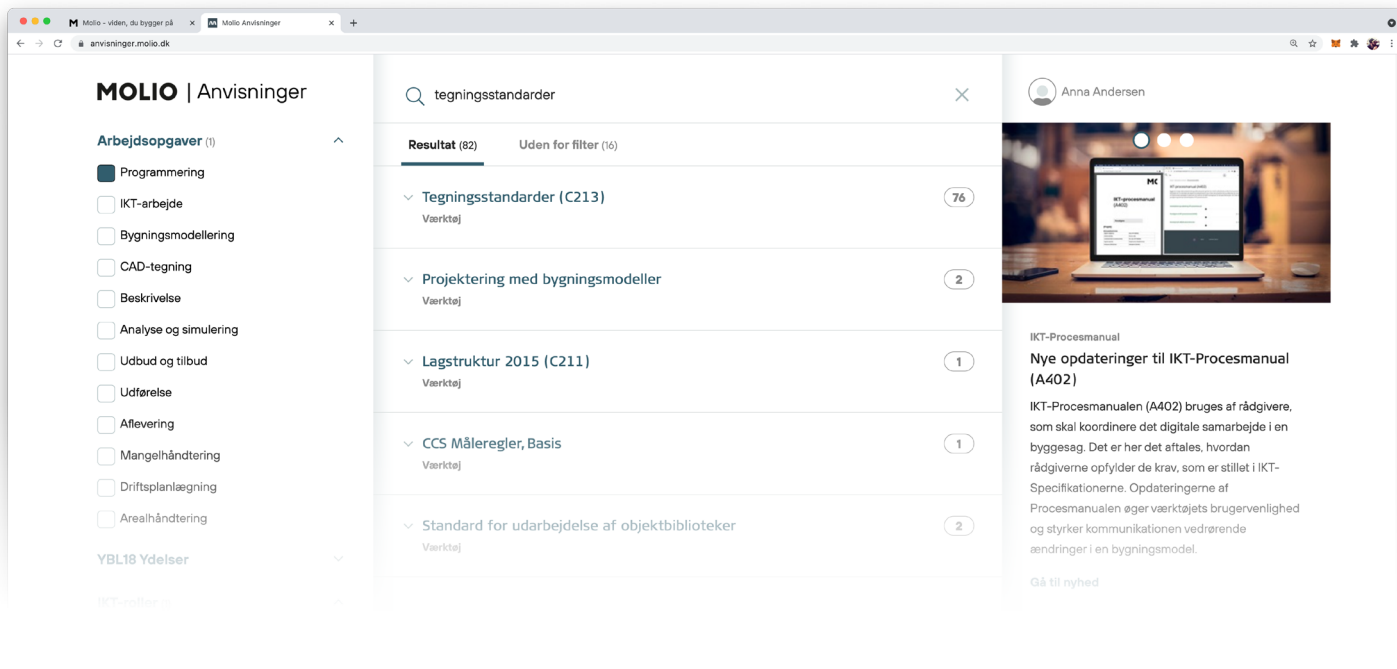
Molio - viden, du bygger på ×
Molio Anvisninger ×
+
anvisninger.molio.dk

MOLIO | Anvisninger

Arbejdsopgaver (1)

Programmering
IKT-arbejde
Bygningsmodellering
CAD-tegning
Beskrivelse
Analyse og simulering
Udbud og tilbud
Udførelse
Aflevering
Mangelhåndtering
Driftsplanlægning
Arealhåndtering

YBL18 Ydelser

IKT-roller

tegningsstandarder

Resultat (82)
Uden for filter (16)

Tegningsstandarder (C213)
Værktøj
76

Projektering med bygningsmodeller
Værktøj
2

Lagstruktur 2015 (C211)
Værktøj
1

CCS Måleregler, Basis
Værktøj
1

Standard for udarbejdelse af objektbiblioteker
Værktøj
2

Anna Andersen

IKT-Procesmanual
Nye opdateringer til IKT-Procesmanual (A402)
IKT-Procesmanualen (A402) bruges af rådgivere, som skal koordinere det digitale samarbejde i en byggesag. Det er her det aftales, hvordan rådgiverne opfylder de krav, som er stillet i IKT-Specifikationerne. Opdateringerne af Procesmanualen øger værktøjets brugervenlighed og styrker kommunikationen vedrørende ændringer i en bygningsmodel.

Gå til nyhed